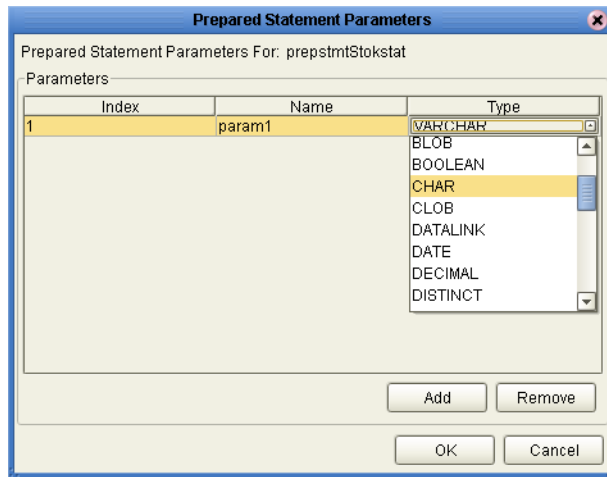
Prepared Statement Parameters

Prepared Statement Parameters For: prepstmtStokstat

Parameters

| Index | Name | Type |
|---|---|---|
| 1 | param1 | VARCHAR |

BLOB
BOOLEAN
CHAR
CLOB
DATALINK
DATE
DECIMAL
DISTINCT

Add
Remove

OK
Cancel